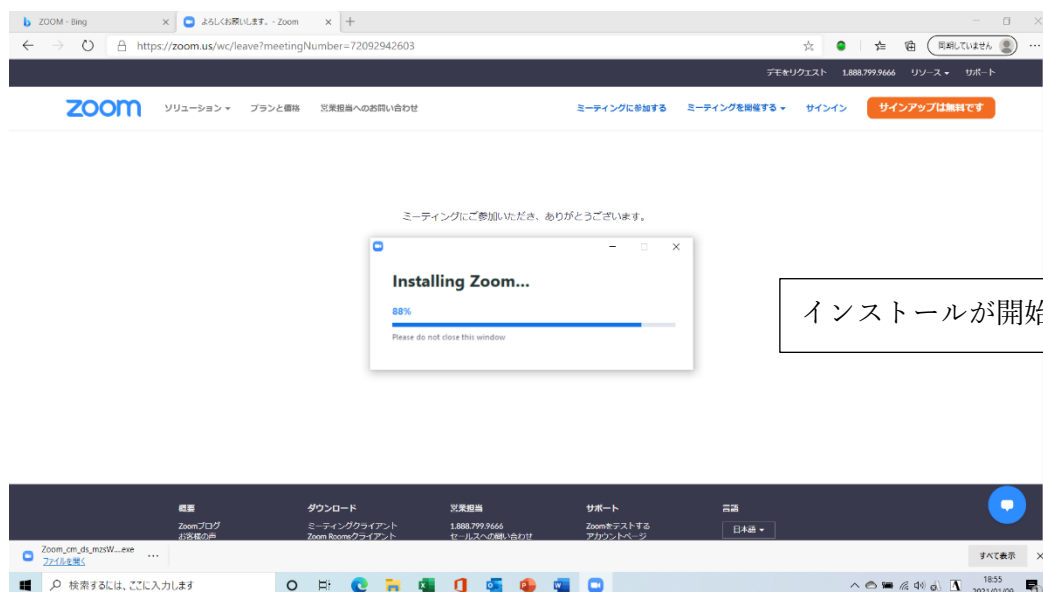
ZOOM - Bing
よろしくお願いします。- Zoom
https://zoom.us/wc/leave?meetingNumber=72092942603
同期していません

デモをリクエスト 1.888.799.9666 リソース サポート

zoom ソリューション プランと価格 営業担当へのお問い合わせ ミーティングに参加する ミーティングを開催する サインイン サインアップは無料です

ミーティングにご参加いただき、ありがとうございます。

Installing Zoom...

88%

Please do not close this window

インストールが開始

概要
Zoomブログ
お客様の声

ダウンロード
ミーティングクライアント
Zoom Roomsクライアント

営業担当
1.888.799.9666
セールスへの問い合わせ

サポート
Zoomをテストする
アカウントページ

言語
日本語

Zoom_cm_ds_mzsW....exe
ファイルを開く
すべて表示

検索するには、ここに入力します
18:55
2021/01/09